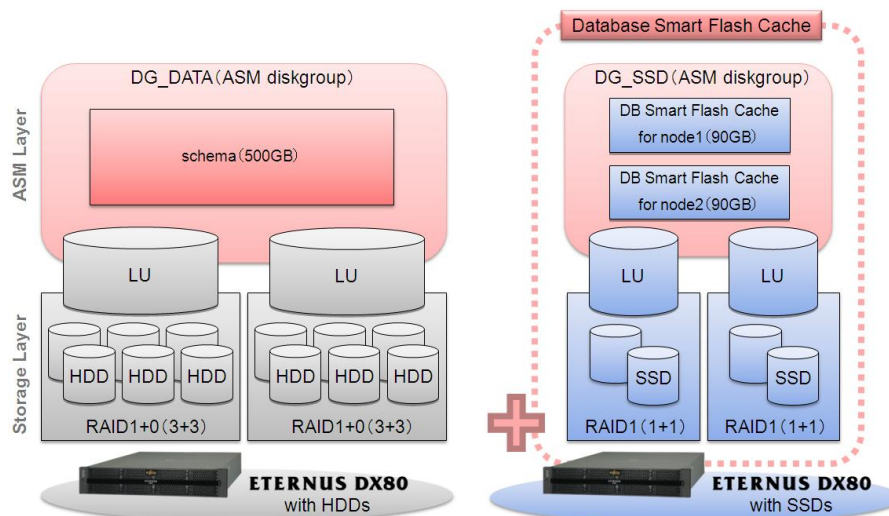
Database Smart Flash Cache

ASM Layer

Storage Layer

DG_DATA（ASM diskgroup）

schema（500GB）

LU

LU

HDD HDD HDD

HDD HDD HDD

RAID1+0（3+3）

RAID1+0（3+3）

DG_SSD（ASM diskgroup）

DB Smart Flash Cache for node1（90GB）

DB Smart Flash Cache for node2（90GB）

LU

LU

SSD

SSD

RAID1（1+1）

RAID1（1+1）

ETERNUS DX80 with HDDs

ETERNUS DX80 with SSDs